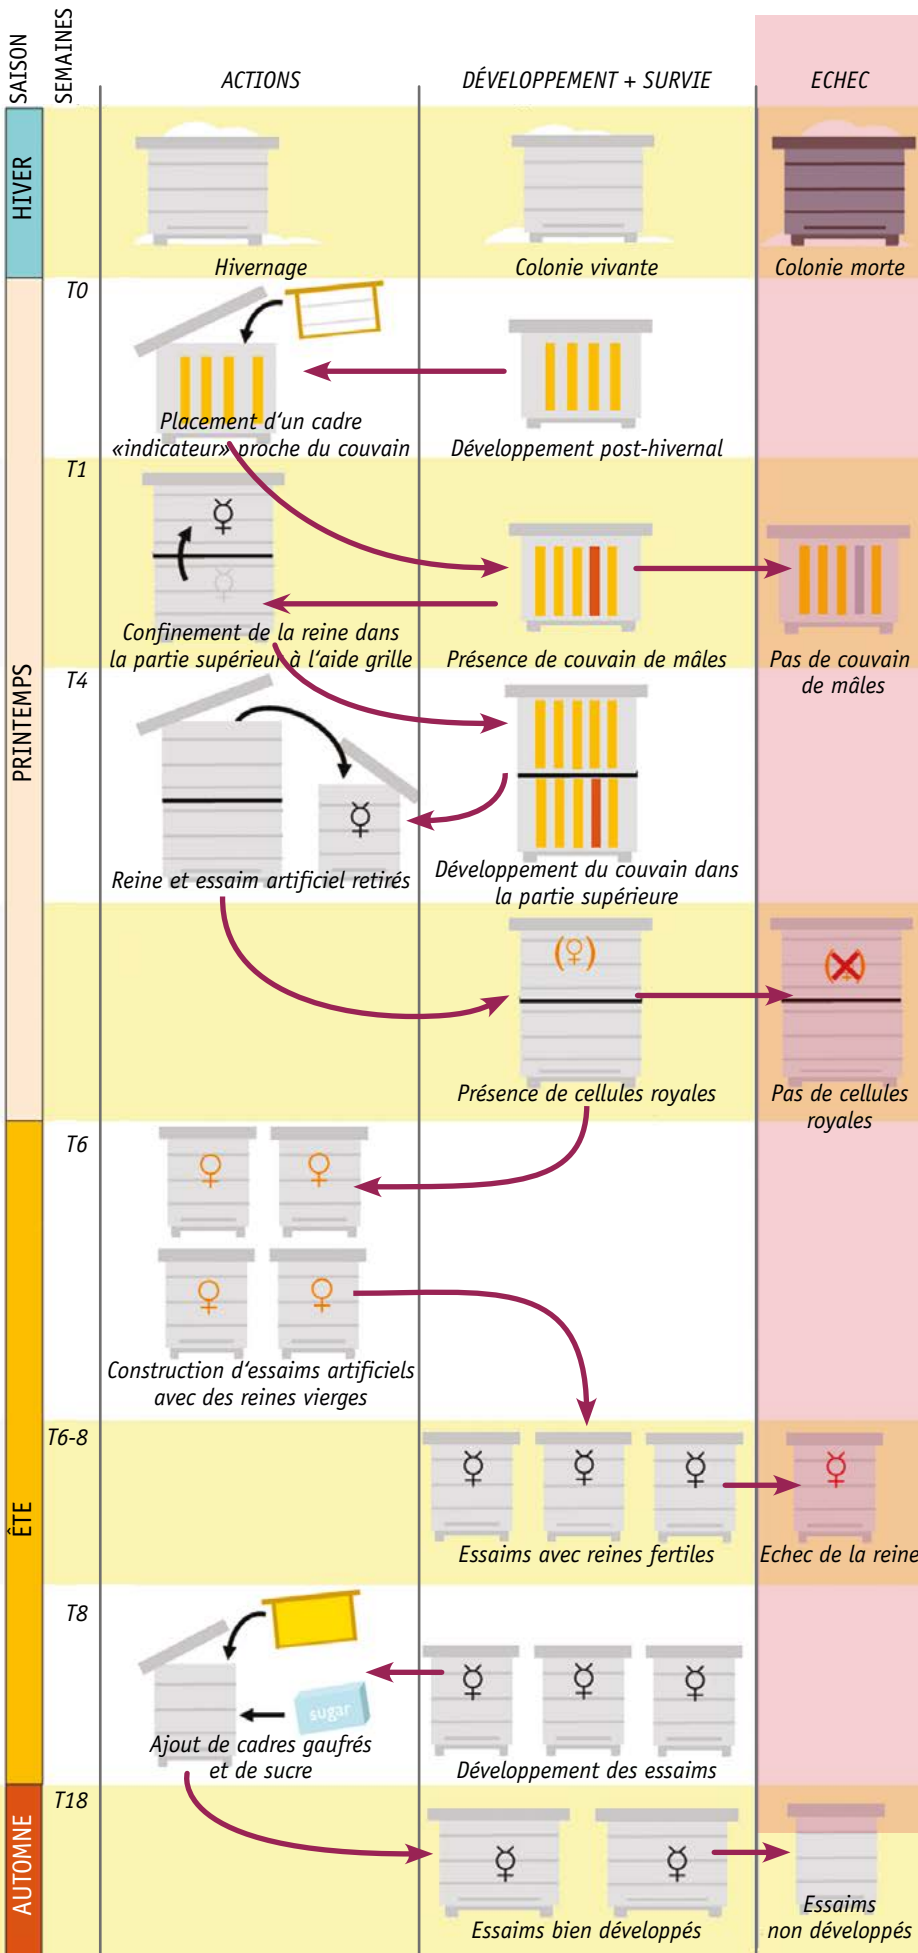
SAISON
SEMAINES
ACTIONS
DÉVELOPPEMENT + SURVIE
ECHEC

HIVER
Hivernage
Colonie vivante
Colonie morte

PRINTEMPS
T0
Placement d'un cadre «indicateur» proche du couvain
Développement post-hivernal

T1
Confinement de la reine dans la partie supérieur à l'aide grille
Présence de couvain de mâles
Pas de couvain de mâles

T4
Reine et essaim artificiel retirés
Développement du couvain dans la partie supérieure

Présence de cellules royales
Pas de cellules royales

ÉTE
T6
Construction d'essaims artificiels avec des reines vierges

T6-8
Essaims avec reines fertiles
Echec de la reine

T8
sugar
Ajout de cadres gaufrés et de sucre
Développement des essaims

AUTOMNE
T18
Essaims bien développés
Essaims non développés